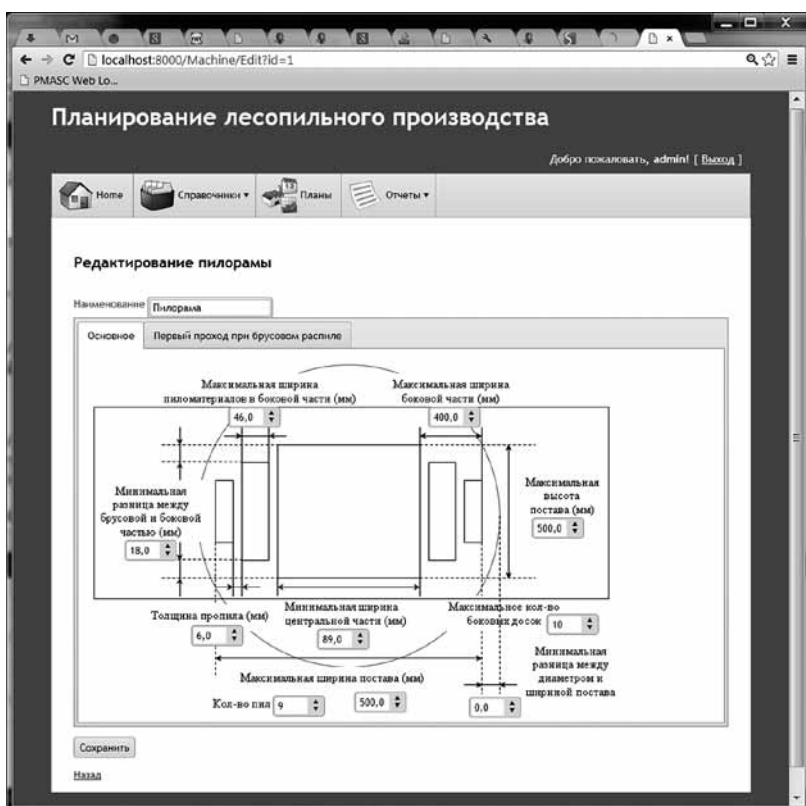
localhost:8000/Machine/Edit?id=1
PMASC Web Lo...

Планирование лесопильного производства

Добро пожаловать, admin! [ Выход ]

Home | Справочники ▾ | Планы | Отчеты ▾

Редактирование пилорамы

Наименование Пилорама

Основное | Первый проход при брусовом распиле

Максимальная ширина пиломатериалов в боковой части (мм)
46,0

Максимальная ширина боковой части (мм)
400,0

Минимальная разница между брусовой и боковой частью (мм)
18,0

Максимальная высота постава (мм)
500,0

Толщина пропила (мм)
6,0

Минимальная ширина центральной части (мм)
89,0

Максимальное кол-во боковых досок
10

Минимальная разница между диаметром и шириной постава

Максимальная ширина постава (мм)
500,0

Кол-во пил 9

0,0

Сохранить

Назад